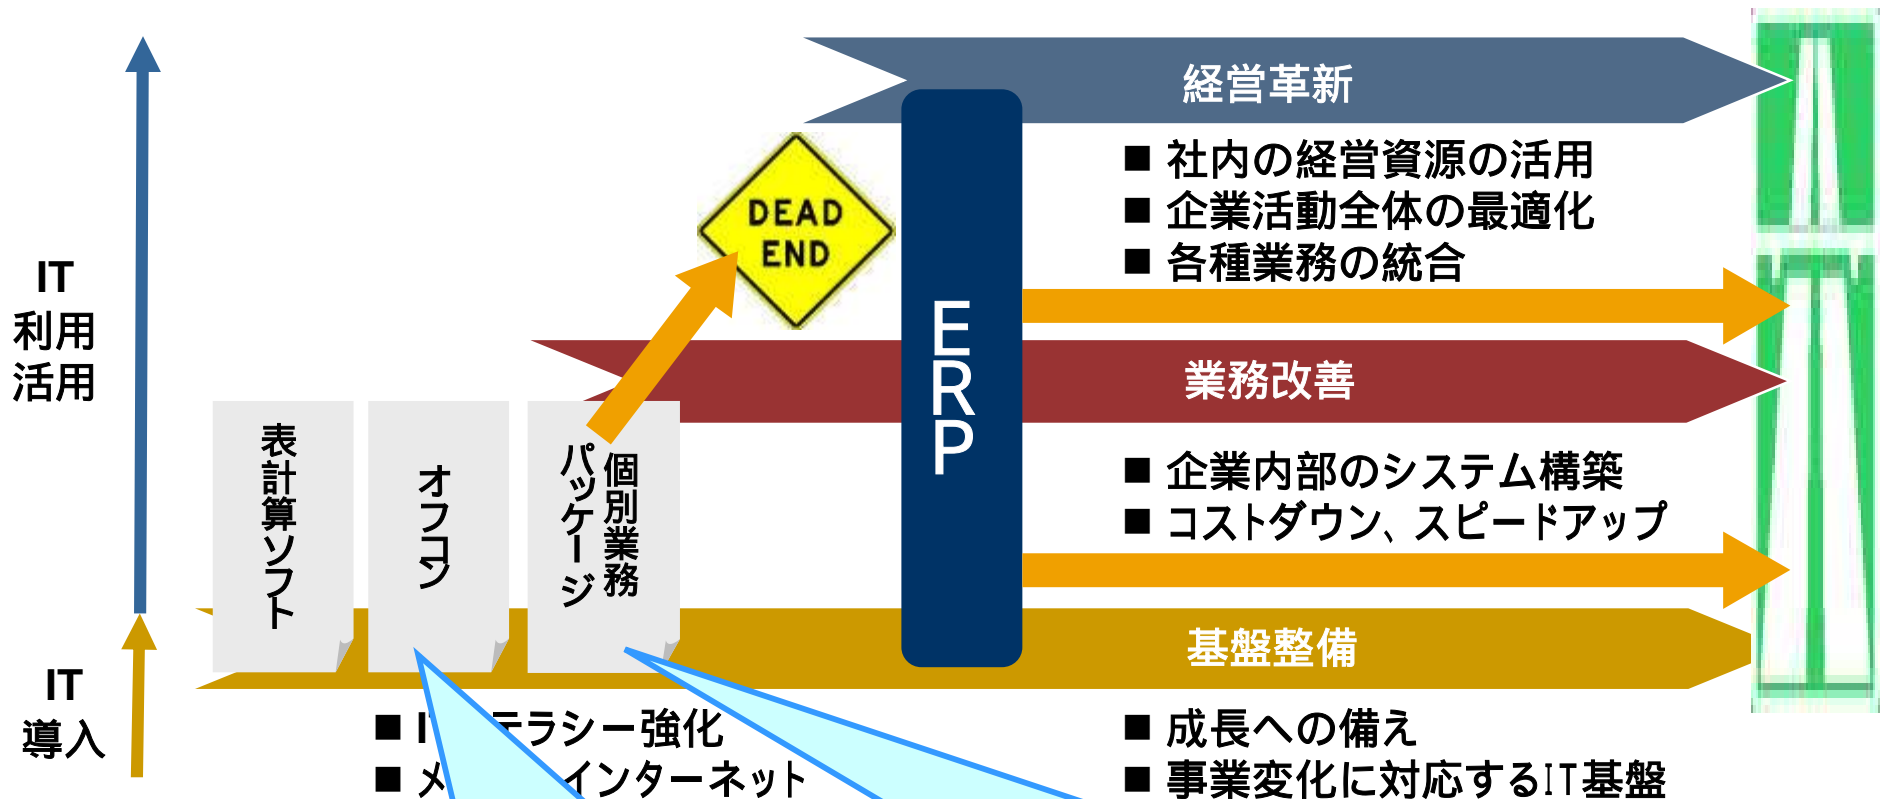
IT
利用
活用

IT
導入

表計算ソフト

オフコン

個別業務
パッケージ

DEAD END

ERP

経営革新

■ 社内の経営資源の活用
■ 企業活動全体の最適化
■ 各種業務の統合

業務改善

■ 企業内部のシステム構築
■ コストダウン、スピードアップ

基盤整備

■ I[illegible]テラシー強化
■ メ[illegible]インターネット

■ 成長への備え
■ 事業変化に対応するIT基盤